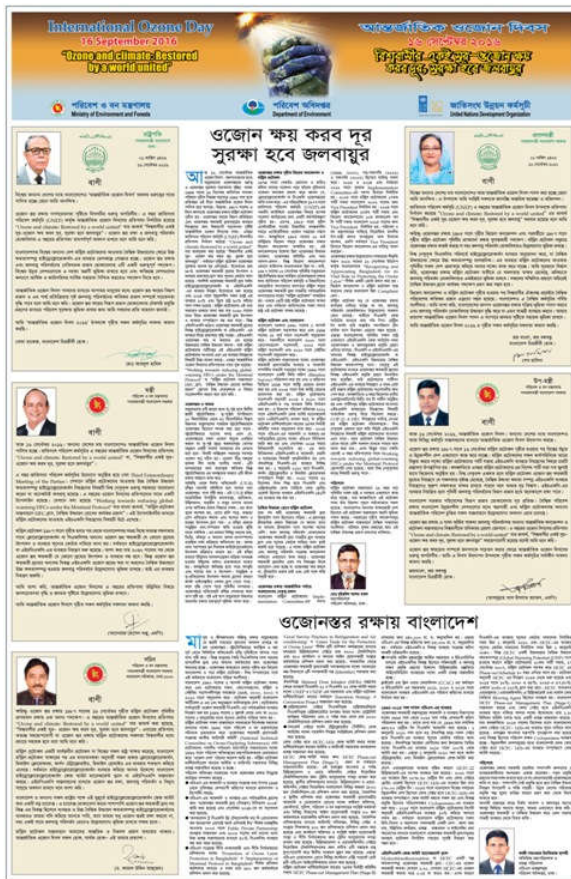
International Ozone Day
16 September 2016
"Ozone and climate: Restored by a world united"

আন্তর্জাতিক ওজোন দিবস
১৬ সেপ্টেম্বর ২০১৬

পরিবেশ ও বন মন্ত্রণালয়
Ministry of Environment and Forests

পরিবেশ অধিদপ্তর
Department of Environment

জাতিসংঘ উন্নয়ন কর্মসূচি
United Nations Development Organization

বাণী

ওজোন ক্ষয় করব দূর
সুরক্ষা হবে জলবায়ুর

বাণী

বাণী

বাণী

বাণী

ওজোনস্তর রক্ষায় বাংলাদেশ

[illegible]